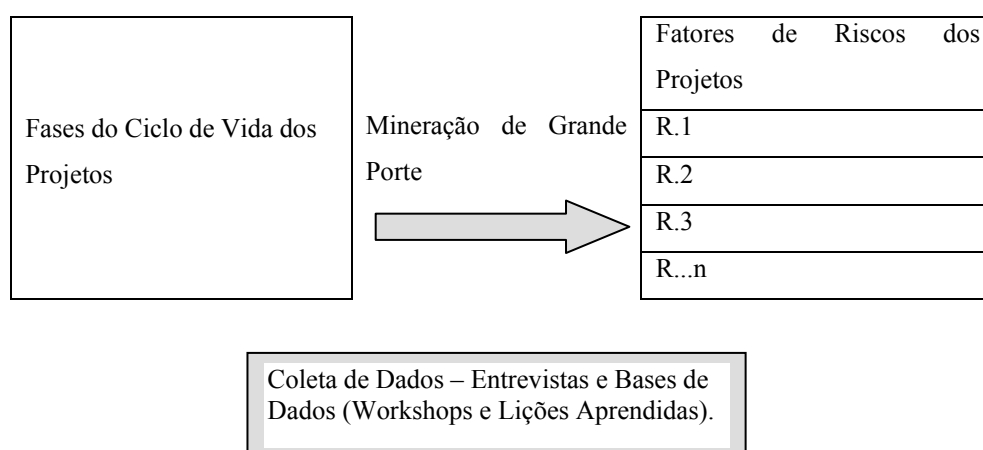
Fases do Ciclo de Vida dos Projetos

Mineração de Grande Porte

| Fatores de Riscos dos Projetos |
|---|
| R.1 |
| R.2 |
| R.3 |
| R...n |

Coleta de Dados – Entrevistas e Bases de Dados (Workshops e Lições Aprendidas).